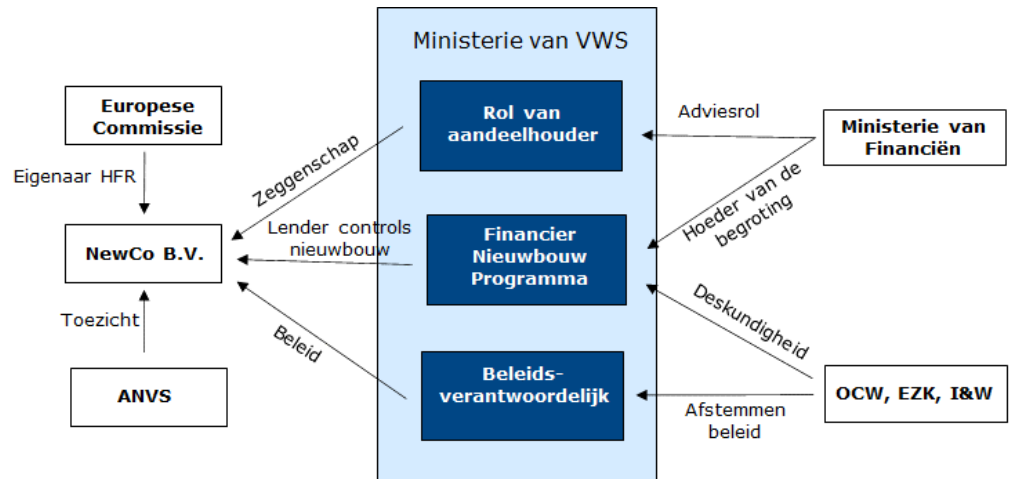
Ministerie van VWS

Europese Commissie

Eigenaar HFR

NewCo B.V.

Toezicht

ANVS

Rol van aandeelhouder

Zeggenschap

Financier Nieuwbouw Programma

Lender controls nieuwbouw

Beleids-verantwoordelijk

Beleid

Adviesrol

Ministerie van Financiën

Hoeder van de begroting

Deskundigheid

OCW, EZK, I&W

Afstemmen beleid